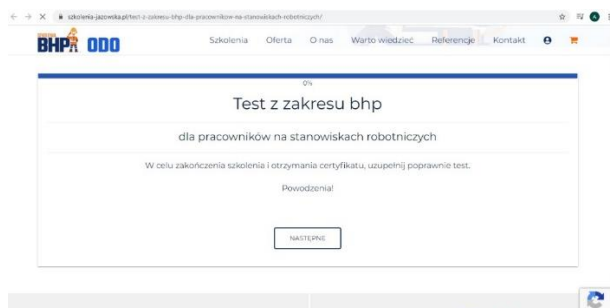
szkolenia-jazowska.pl/test-z-zakresu-bhp-dla-pracownikow-na-stanowiskach-robotniczych/

BHP ODO

Szkolenia Oferta O nas Warto wiedzieć Referencje Kontakt

0%

Test z zakresu bhp

dla pracowników na stanowiskach robotniczych

W celu zakończenia szkolenia i otrzymania certyfikatu, uzupełnij poprawnie test.

Powodzenia!

NASTĘPNE